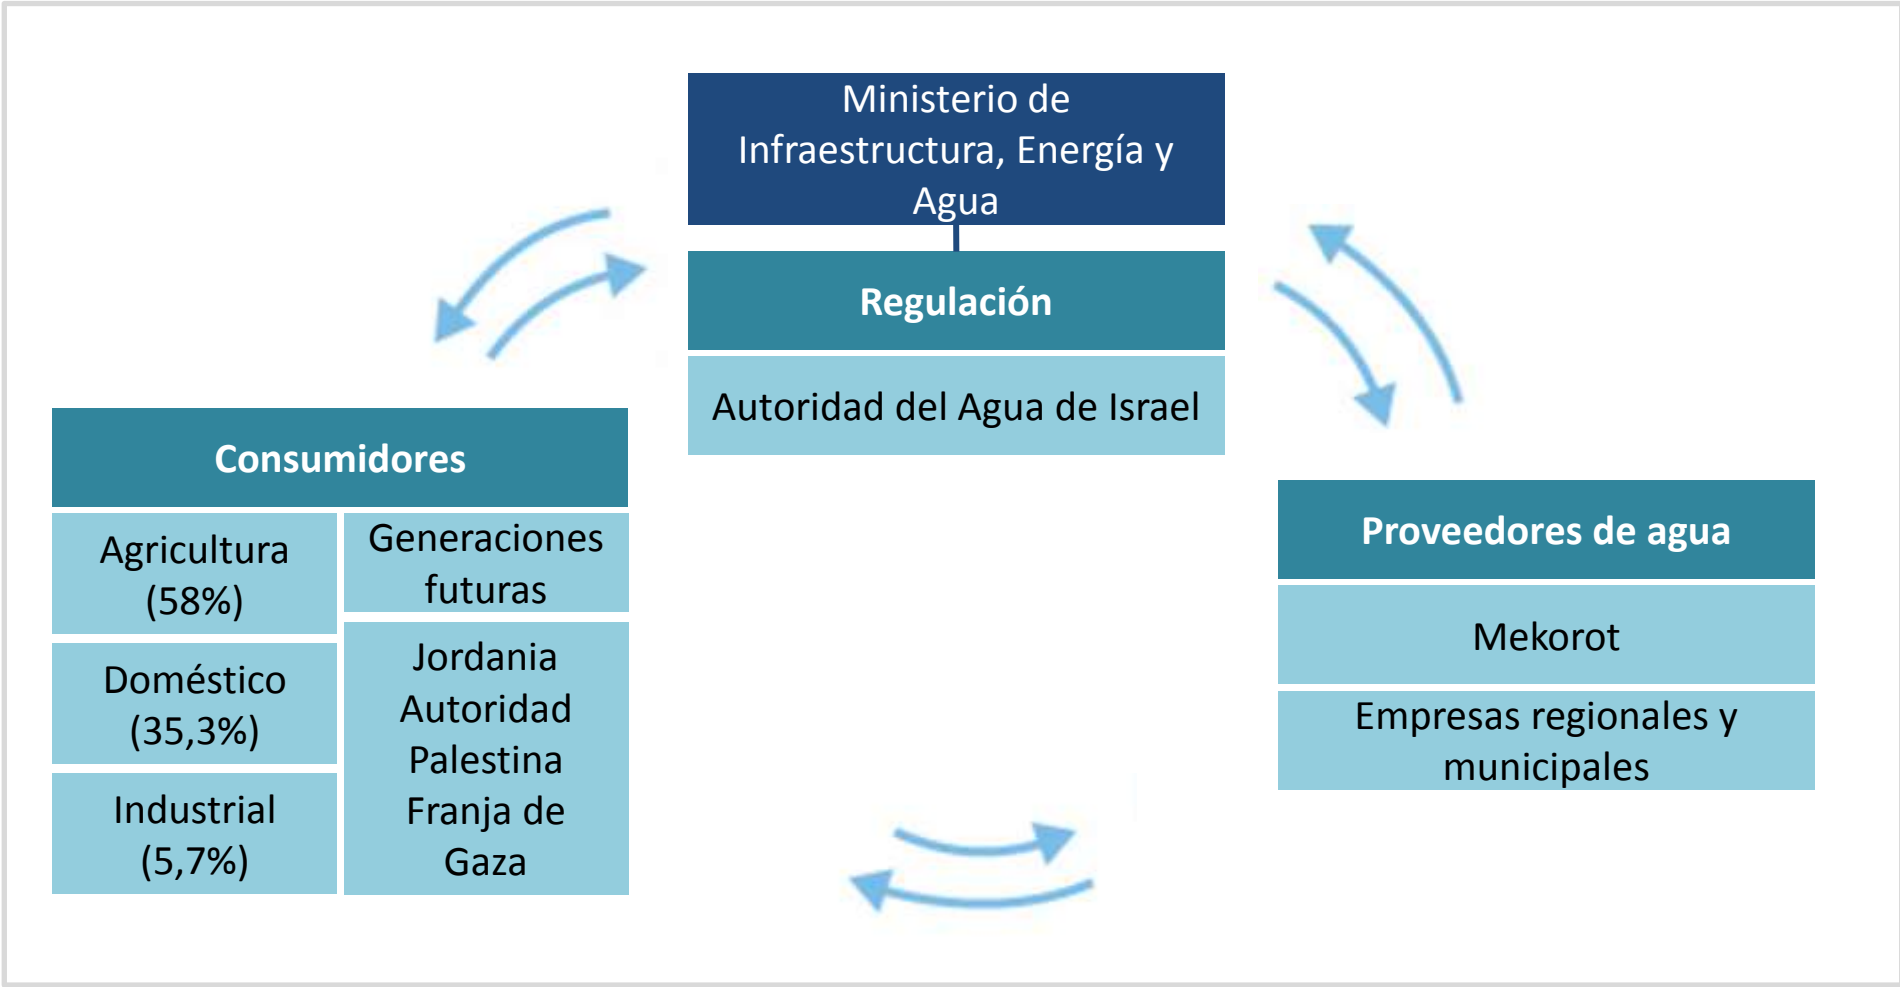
Ministerio de Infraestructura, Energía y Agua

Regulación

Autoridad del Agua de Israel

Consumidores

Agricultura (58%)

Doméstico (35,3%)

Industrial (5,7%)

Generaciones futuras

Jordania
Autoridad Palestina
Franja de Gaza

Proveedores de agua

Mekorot

Empresas regionales y municipales